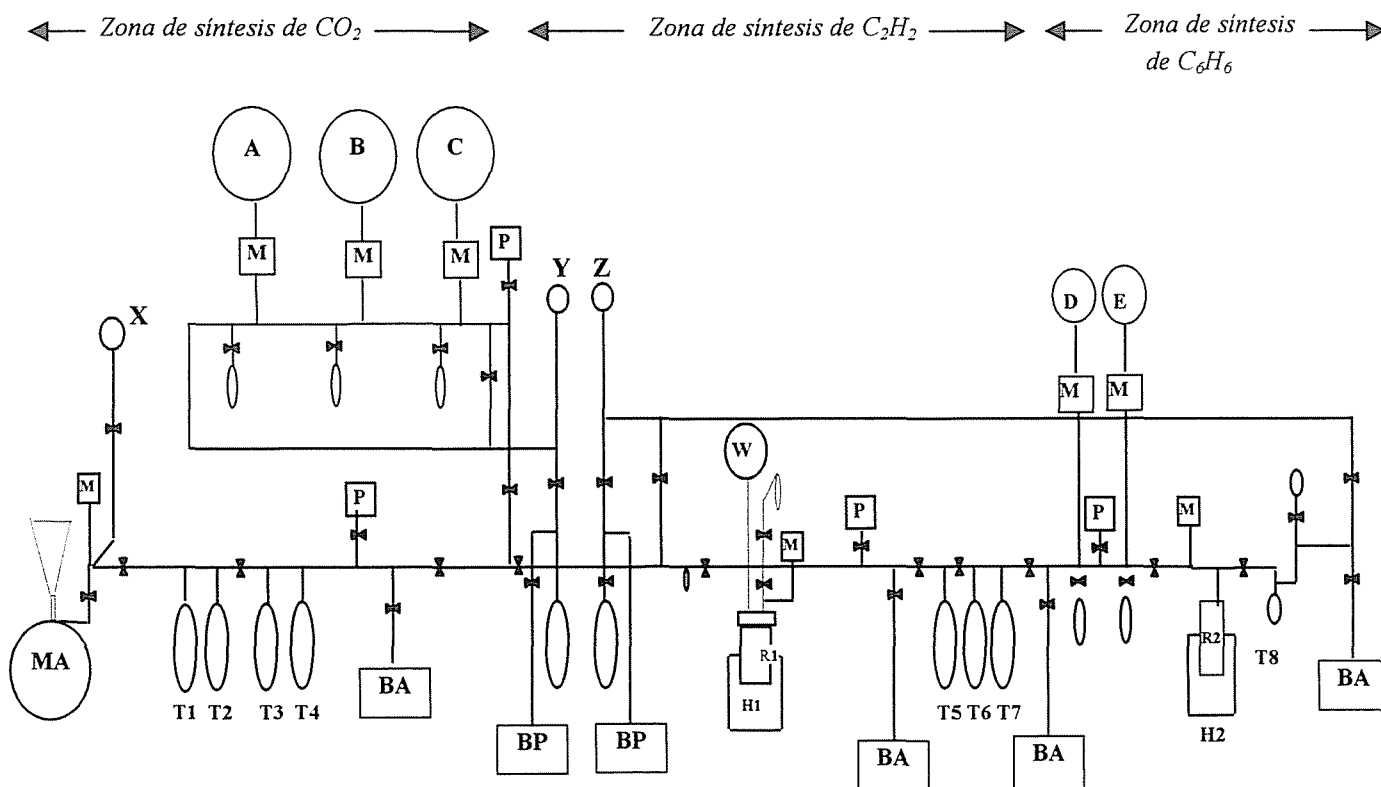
Zona de síntesis de $CO_2$

Zona de síntesis de $C_2H_2$

Zona de síntesis de $C_6H_6$

A

B

C

M

M

M

P

Y

Z

X

D

E

M

M

W

M

P

P

M

P

P

M

M

MA

T1 T2 T3 T4

BA

BP

BP

R1

H1

BA

T5 T6 T7

BA

R2

H2

T8

BA